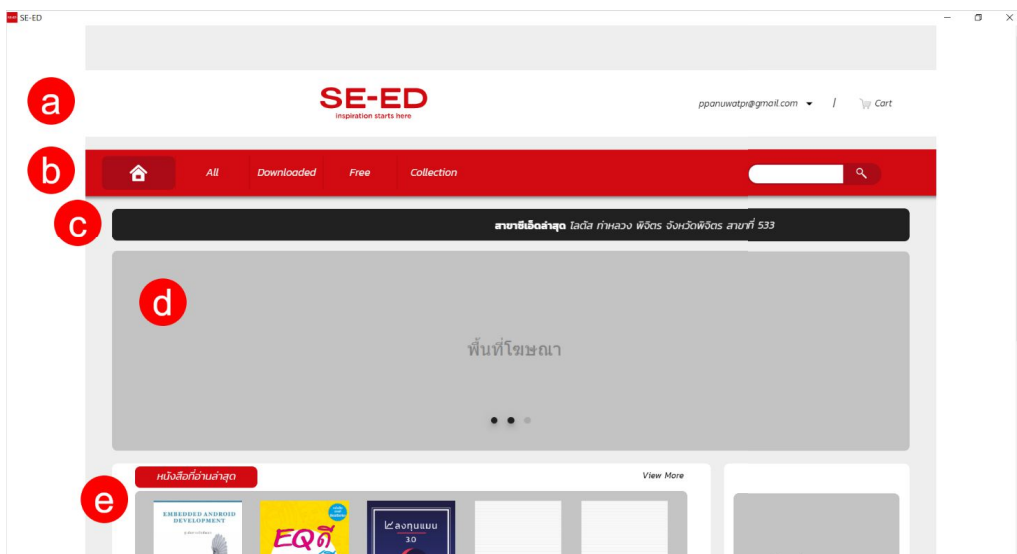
SE-ED

a

SE-ED
inspiration starts here

ppanuwatpr@gmail.com / Cart

b

All Downloaded Free Collection

c

สาขาซีเอ็ดล่าสุด โลตัส ท่าหลวง พิจิตร จังหวัดพิจิตร สาขาที่ 533

d

พื้นที่โฆษณา

หนังสือที่อ่านล่าสุด

View More

e

EMBEDDED ANDROID DEVELOPMENT

EQ ดี

ลงทุนแมน 3.0